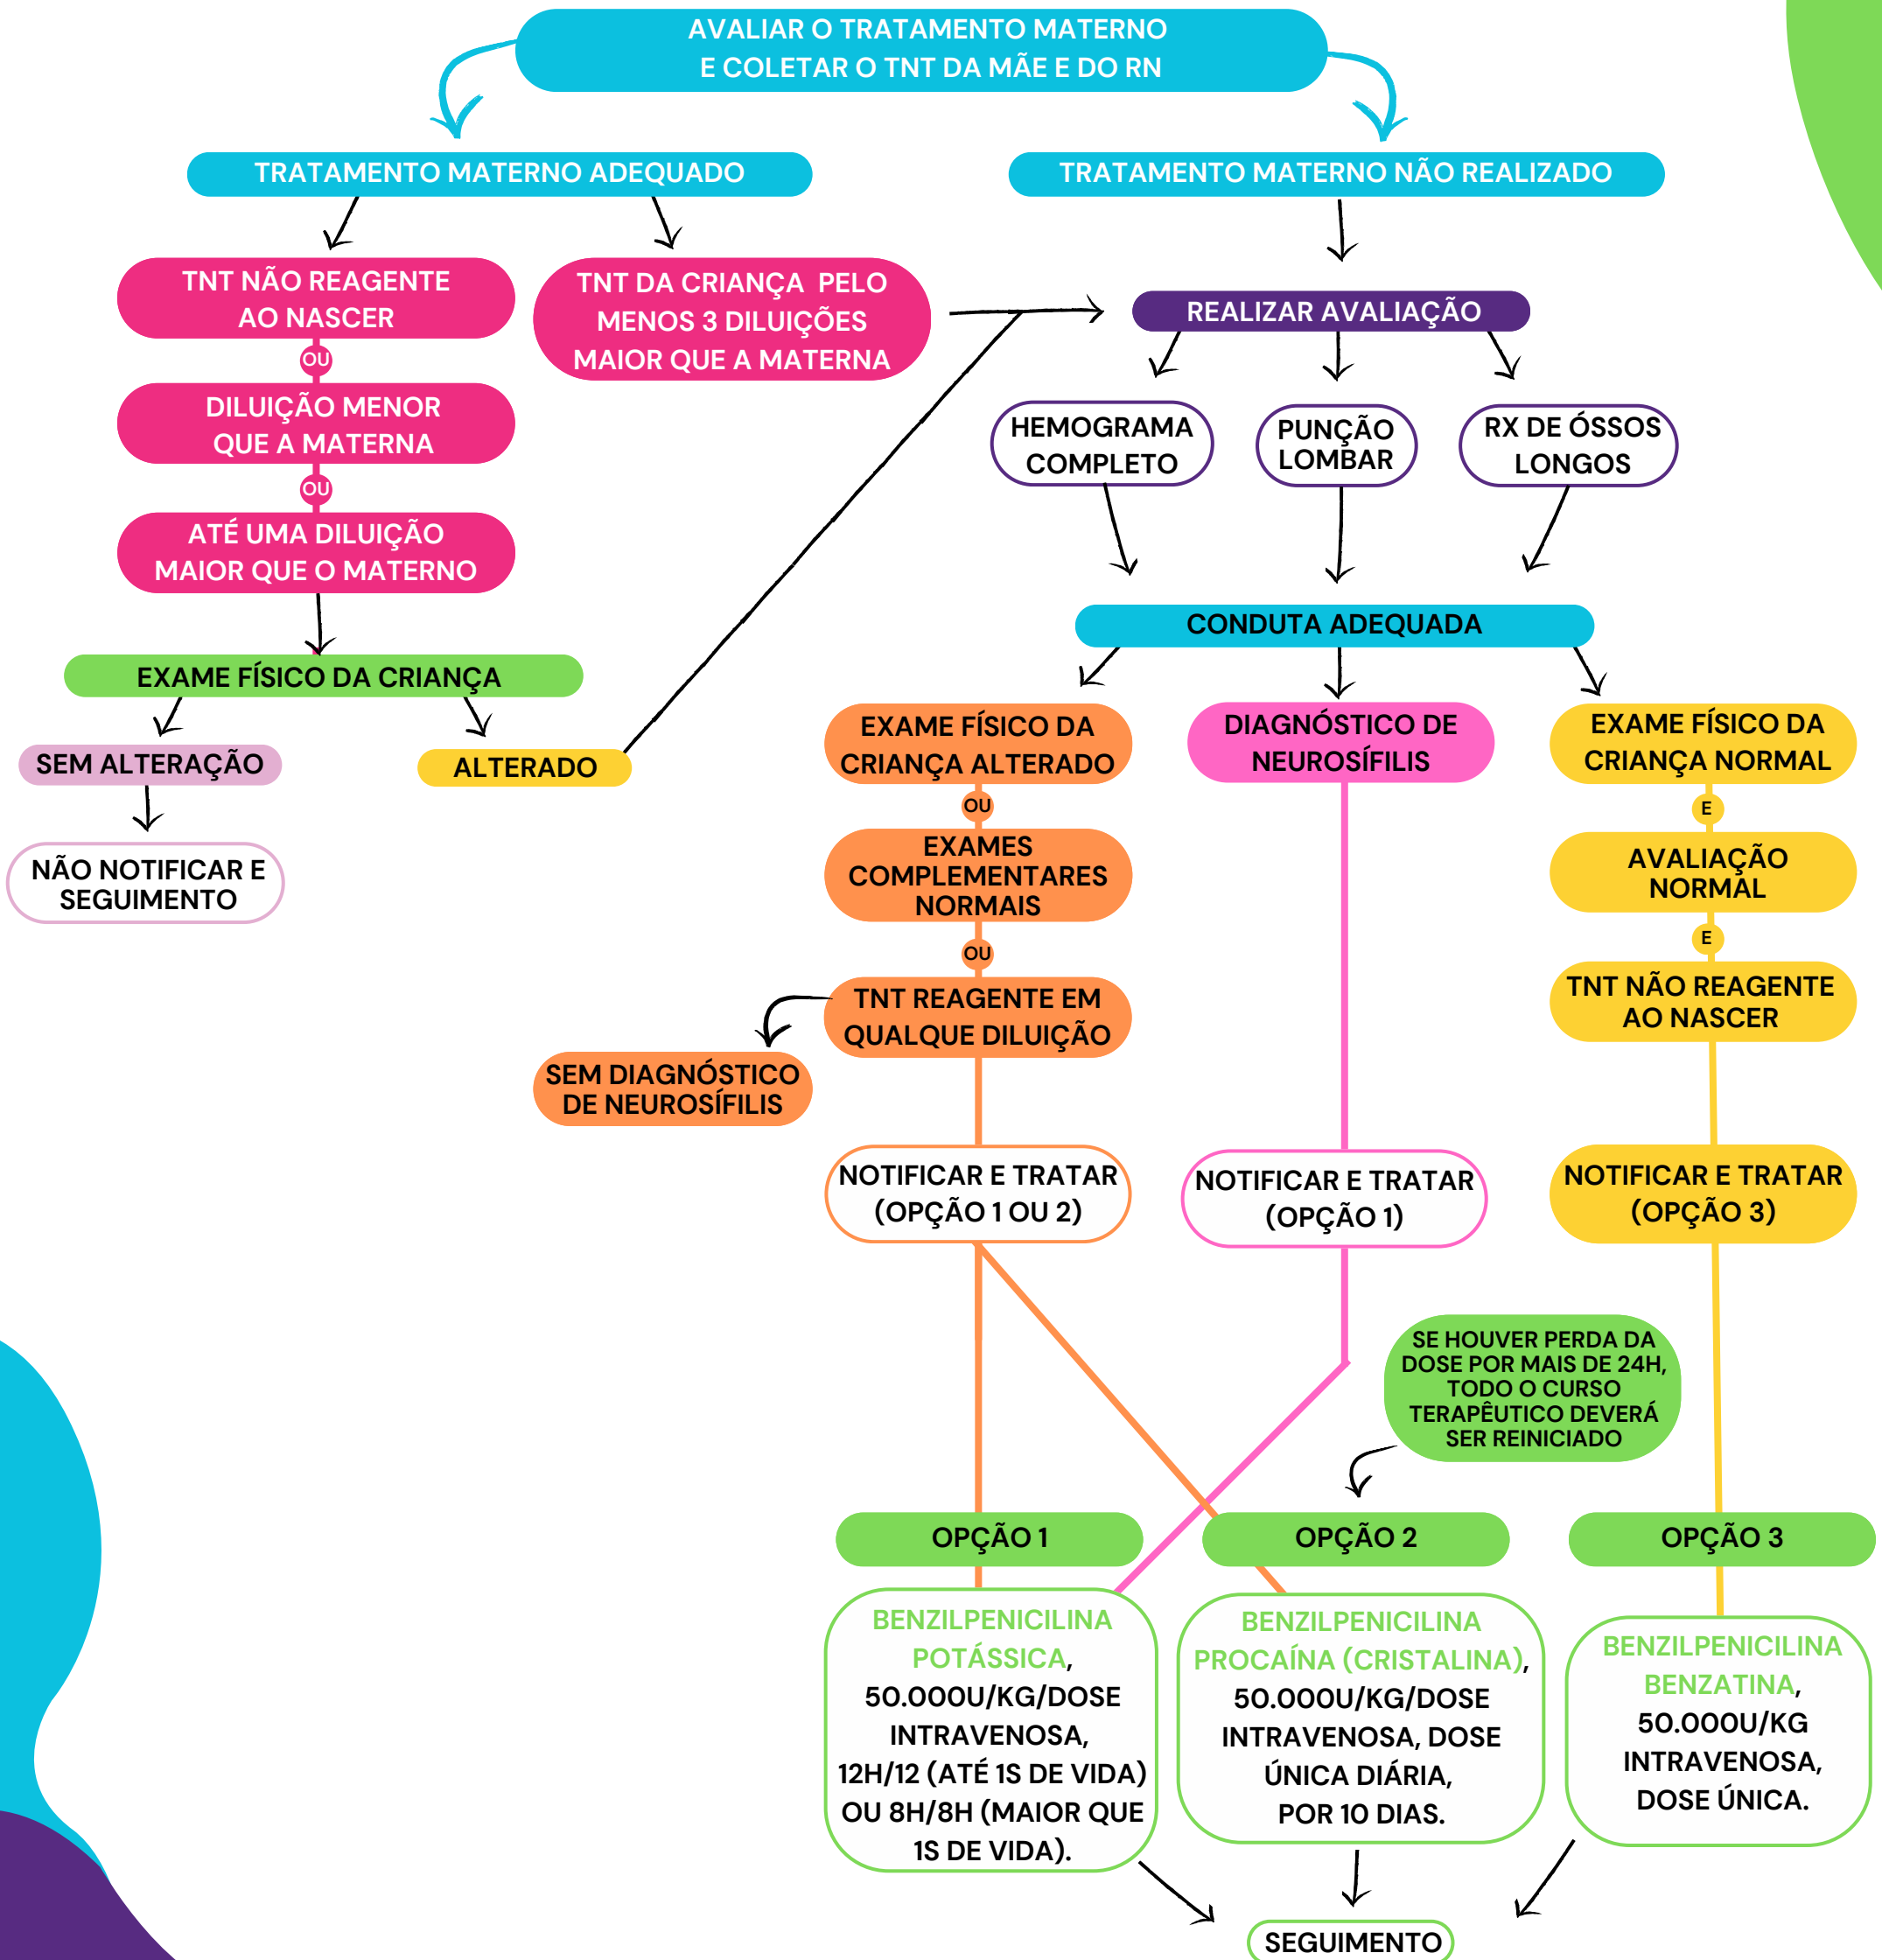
AVALIAR O TRATAMENTO MATERNO E COLETAR O TNT DA MÃE E DO RN

TRATAMENTO MATERNO ADEQUADO

TRATAMENTO MATERNO NÃO REALIZADO

TNT NÃO REAGENTE AO NASCER

OU

DILUIÇÃO MENOR QUE A MATERNA

OU

ATÉ UMA DILUIÇÃO MAIOR QUE O MATERNO

TNT DA CRIANÇA PELO MENOS 3 DILUIÇÕES MAIOR QUE A MATERNA

REALIZAR AVALIAÇÃO

HEMOGRAMA COMPLETO

PUNÇÃO LOMBAR

RX DE ÓSSOS LONGOS

EXAME FÍSICO DA CRIANÇA

SEM ALTERAÇÃO

ALTERADO

NÃO NOTIFICAR E SEGUIMENTO

CONDUTA ADEQUADA

EXAME FÍSICO DA CRIANÇA ALTERADO

OU

EXAMES COMPLEMENTARES NORMAIS

OU

TNT REAGENTE EM QUALQUE DILUIÇÃO

SEM DIAGNÓSTICO DE NEUROSÍFILIS

DIAGNÓSTICO DE NEUROSÍFILIS

EXAME FÍSICO DA CRIANÇA NORMAL

E

AVALIAÇÃO NORMAL

E

TNT NÃO REAGENTE AO NASCER

NOTIFICAR E TRATAR (OPÇÃO 1 OU 2)

NOTIFICAR E TRATAR (OPÇÃO 1)

NOTIFICAR E TRATAR (OPÇÃO 3)

SE HOUVER PERDA DA DOSE POR MAIS DE 24H, TODO O CURSO TERAPÊUTICO DEVERÁ SER REINICIADO

OPÇÃO 1

OPÇÃO 2

OPÇÃO 3

BENZILPENICILINA POTÁSSICA, 50.000U/KG/DOSE INTRAVENOSA, 12H/12 (ATÉ 1S DE VIDA) OU 8H/8H (MAIOR QUE 1S DE VIDA).

BENZILPENICILINA PROCAÍNA (CRISTALINA), 50.000U/KG/DOSE INTRAVENOSA, DOSE ÚNICA DIÁRIA, POR 10 DIAS.

BENZILPENICILINA BENZATINA, 50.000U/KG INTRAVENOSA, DOSE ÚNICA.

SEGUIMENTO